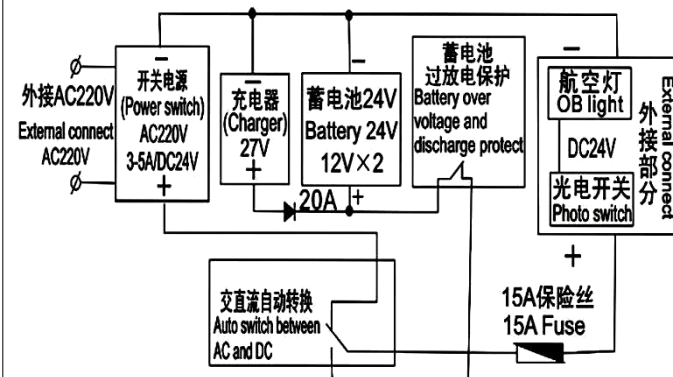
Ø
外接AC220V
External connect AC220V
Ø

−
开关电源
(Power switch)
AC220V
3-5A/DC24V
+

−
充电器
(Charger)
27V
+

−
蓄电池24V
Battery 24V
12V×2
+

20A

蓄电池
过放电保护
Battery over voltage and discharge protect

−
航空灯
OB light
DC24V
光电开关
Photo switch
外接部分
External connect
+

交直流自动转换
Auto switch between AC and DC

15A保险丝
15A Fuse